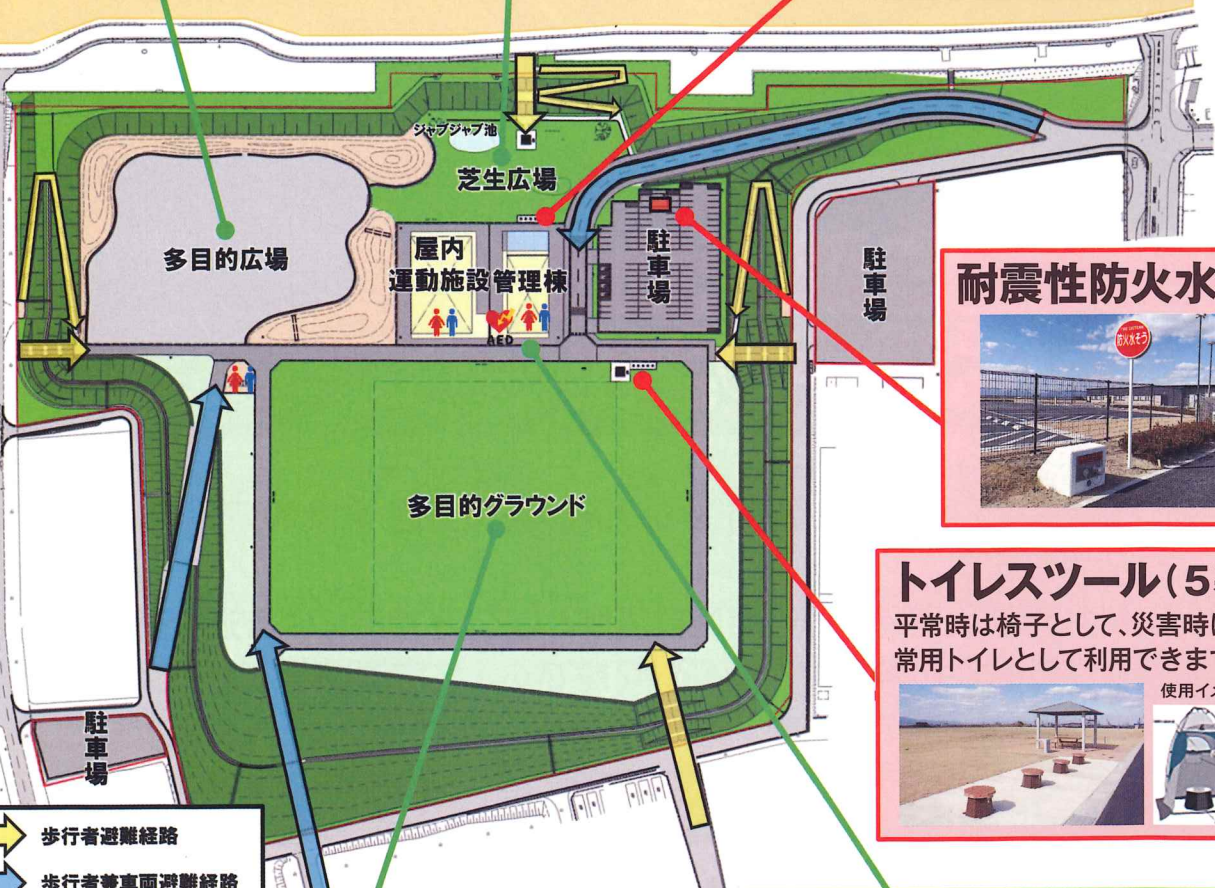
ジャブジャブ池

芝生広場

多目的広場

屋内運動施設管理棟

AED

駐車場

駐車場

耐震性防火水

防火水そう

多目的グラウンド

トイレスツール（5

平常時は椅子として、災害時
常用トイレとして利用できま

使用イ

駐車場

歩行者避難経路

歩行者等車両避難経路